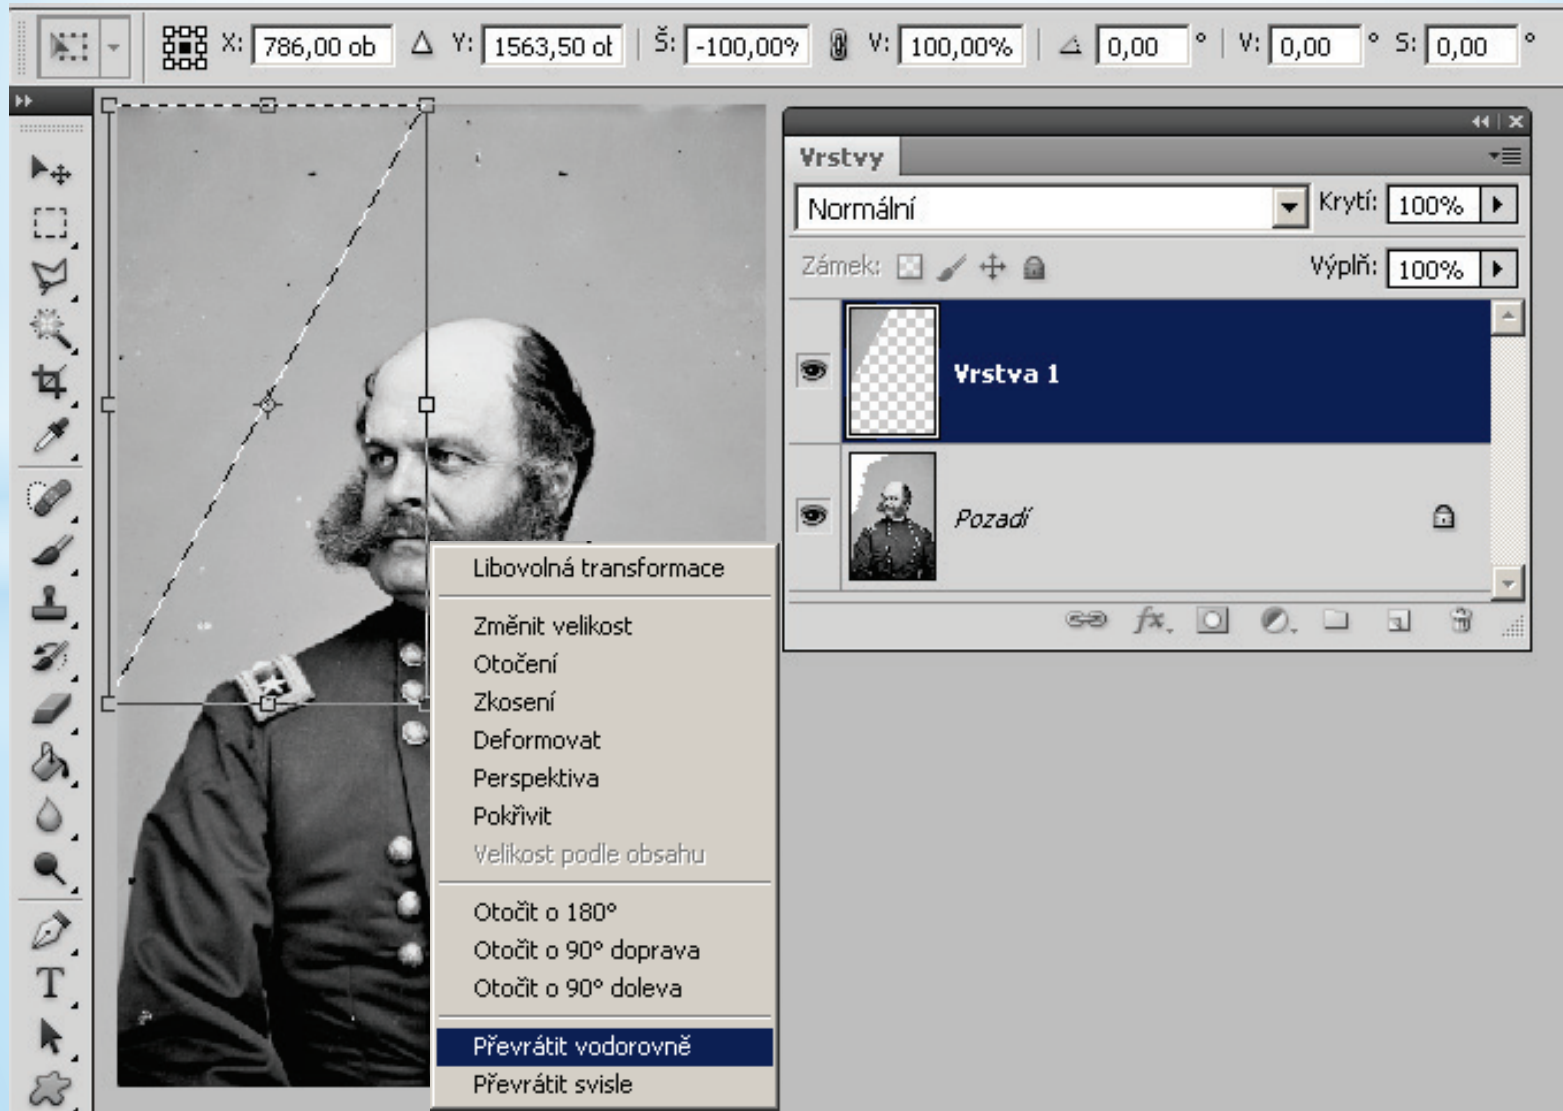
X: 786,00 ob Δ Y: 1563,50 ot Š: -100,00% V: 100,00% 0,00 ° V: 0,00 ° S: 0,00 °

Vrstvy
Normální
Krytí: 100%
Zámek:
Výplň: 100%
Vrstva 1
Pozadí

Libovolná transformace
Změnit velikost
Otočení
Zkosení
Deformovat
Perspektiva
Pokřivit
Velikost podle obsahu
Otočit o 180°
Otočit o 90° doprava
Otočit o 90° doleva
Převrátit vodorovně
Převrátit svisle